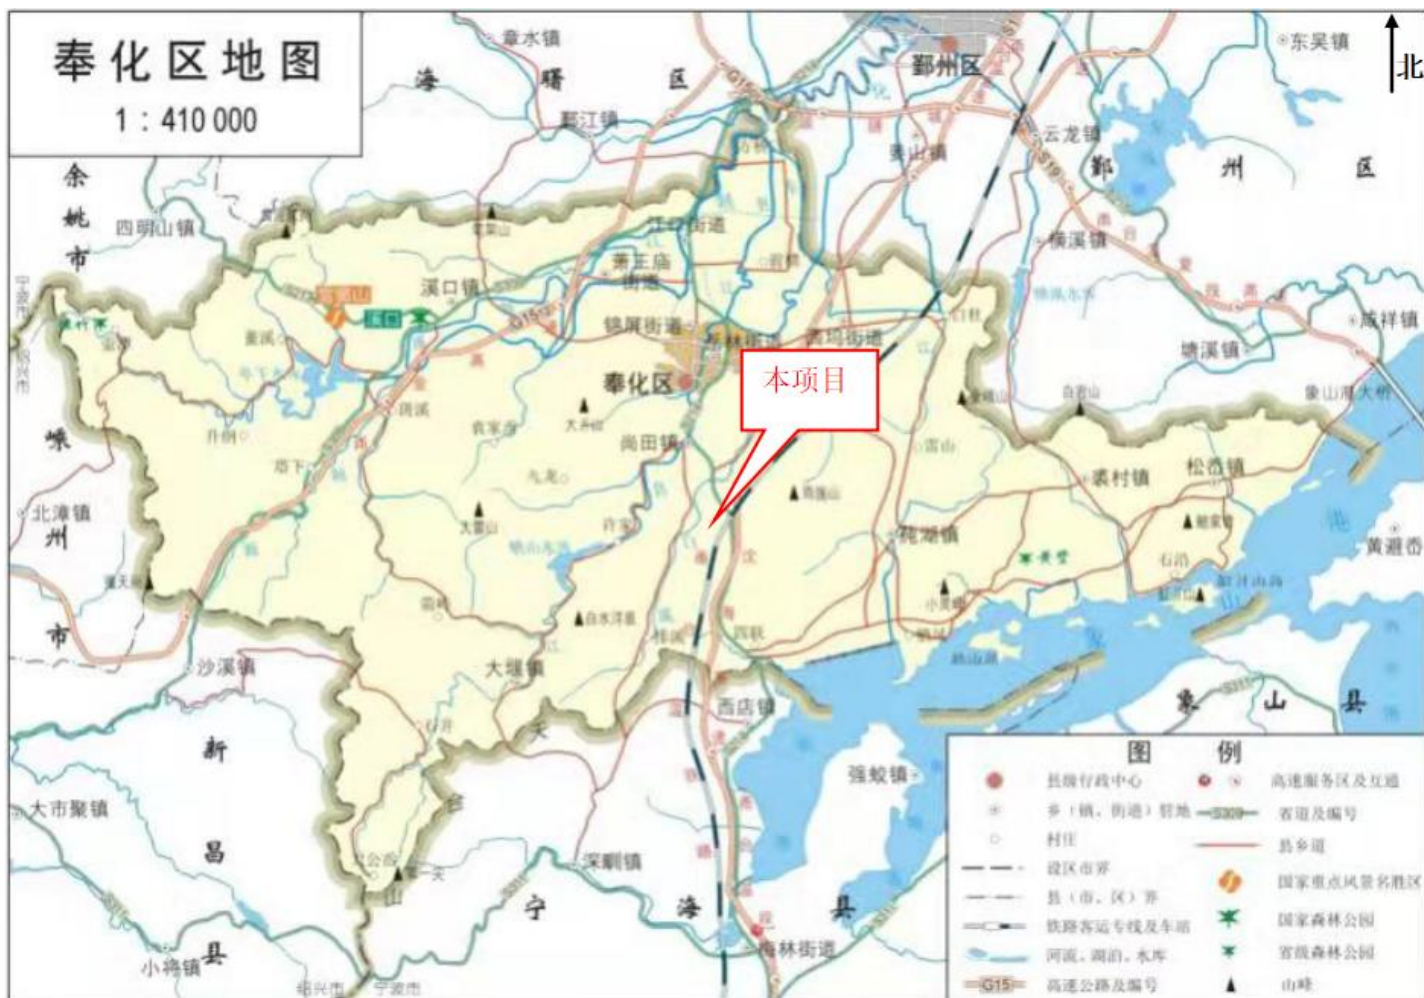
奉化区地图
1：410 000

北

章水镇
海 曙 区
鄞州区
东吴镇
鄞江镇
云龙镇
姜山镇
鄞 州 区
余姚市
四明山镇
江口街道
横溪镇
萧王庙街道
溪口镇
锦屏街道
岳林街道
西坞街道
奉化区
本项目
咸祥镇
塘溪镇
象山港大桥
尚田镇
裘村镇
松岙镇
嵊州市
北漳镇
莼湖镇
黄避岙
大堰镇
沙溪镇
西店镇
象 山 县
新昌县
强蛟镇
大市聚镇
深甽镇
宁 海 县
梅林街道
小将镇

图 例
县级行政中心
高速服务区及互通
乡（镇、街道）驻地
省道及编号
村庄
县乡道
设区市界
国家重点风景名胜区
县（市、区）界
国家森林公园
铁路客运专线及车站
省级森林公园
河流、湖泊、水库
G15 高速公路及编号
山峰